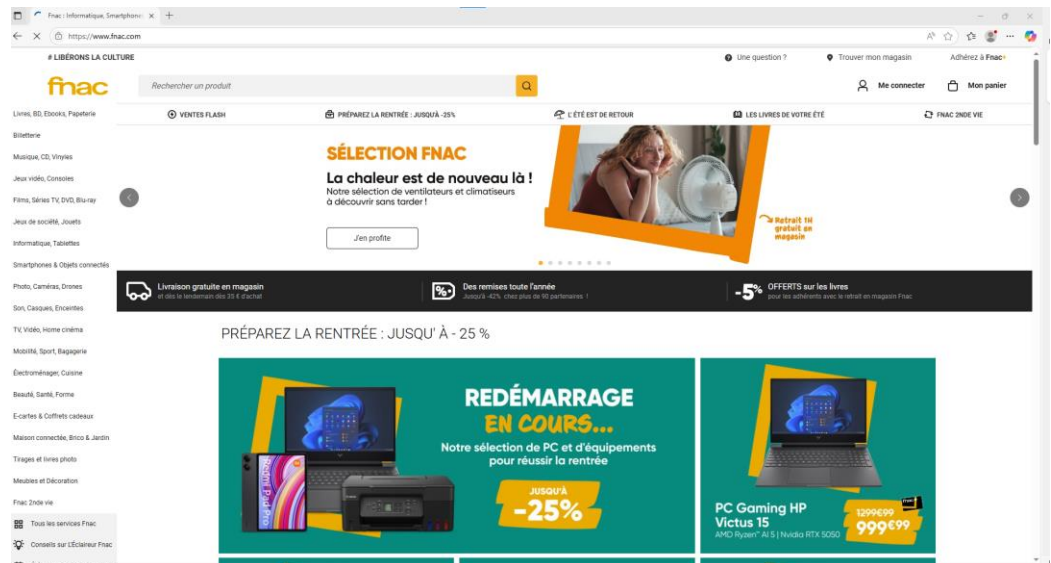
Fnac : Informatique, Smartphone ×  +

https://www.fnac.com

# LIBÉRONS LA CULTURE

Une question ?  Trouver mon magasin  Adhérez à Fnac+

fnac

Rechercher un produit

Me connecter  Mon panier

Livres, BD, Ebooks, Papeterie
Billetterie
Musique, CD, Vinyles
Jeux vidéo, Consoles
Films, Séries TV, DVD, Blu-ray
Jeux de société, Jouets
Informatique, Tablettes
Smartphones & Objets connectés
Photo, Caméras, Drones
Son, Casques, Enceintes
TV, Vidéo, Home cinéma
Mobilité, Sport, Bagagerie
Électroménager, Cuisine
Beauté, Santé, Forme
E-cartes & Coffrets cadeaux
Maison connectée, Brico & Jardin
Tirages et livres photo
Meubles et Décoration
Fnac 2nde vie
Tous les services Fnac
Conseils sur L'Éclaireur Fnac

VENTES FLASH  PRÉPAREZ LA RENTRÉE : JUSQU'À -25%  L'ÉTÉ EST DE RETOUR  LES LIVRES DE VOTRE ÉTÉ  FNAC 2NDE VIE

SÉLECTION FNAC
La chaleur est de nouveau là !
Notre sélection de ventilateurs et climatiseurs à découvrir sans tarder !
J'en profite

Retrait 1H gratuit en magasin

Livraison gratuite en magasin
et dès le lendemain dès 35 € d'achat

Des remises toute l'année
Jusqu'à -42% chez plus de 90 partenaires !

-5% OFFERTS sur les livres
pour les adhérents avec le retrait en magasin Fnac

PRÉPAREZ LA RENTRÉE : JUSQU' À - 25 %

REDÉMARRAGE EN COURS...
Notre sélection de PC et d'équipements pour réussir la rentrée
JUSQU'À -25%

PC Gaming HP Victus 15
AMD Ryzen™ AI 5 | Nvidia RTX 5050
1299€99
999€99